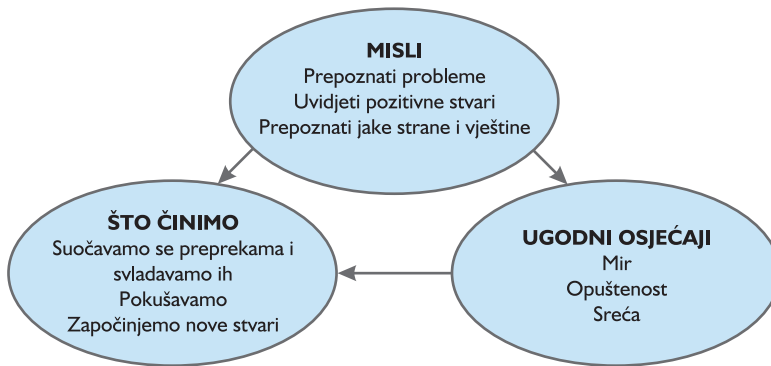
MISLI
Prepoznati probleme
Uvidjeti pozitivne stvari
Prepoznati jake strane i vještine

ŠTO ČINIMO
Suočavamo se preprekama i svladavamo ih
Pokušavamo
Započinjemo nove stvari

UGODNI OSJEĆAJI
Mir
Opuštenost
Sreća